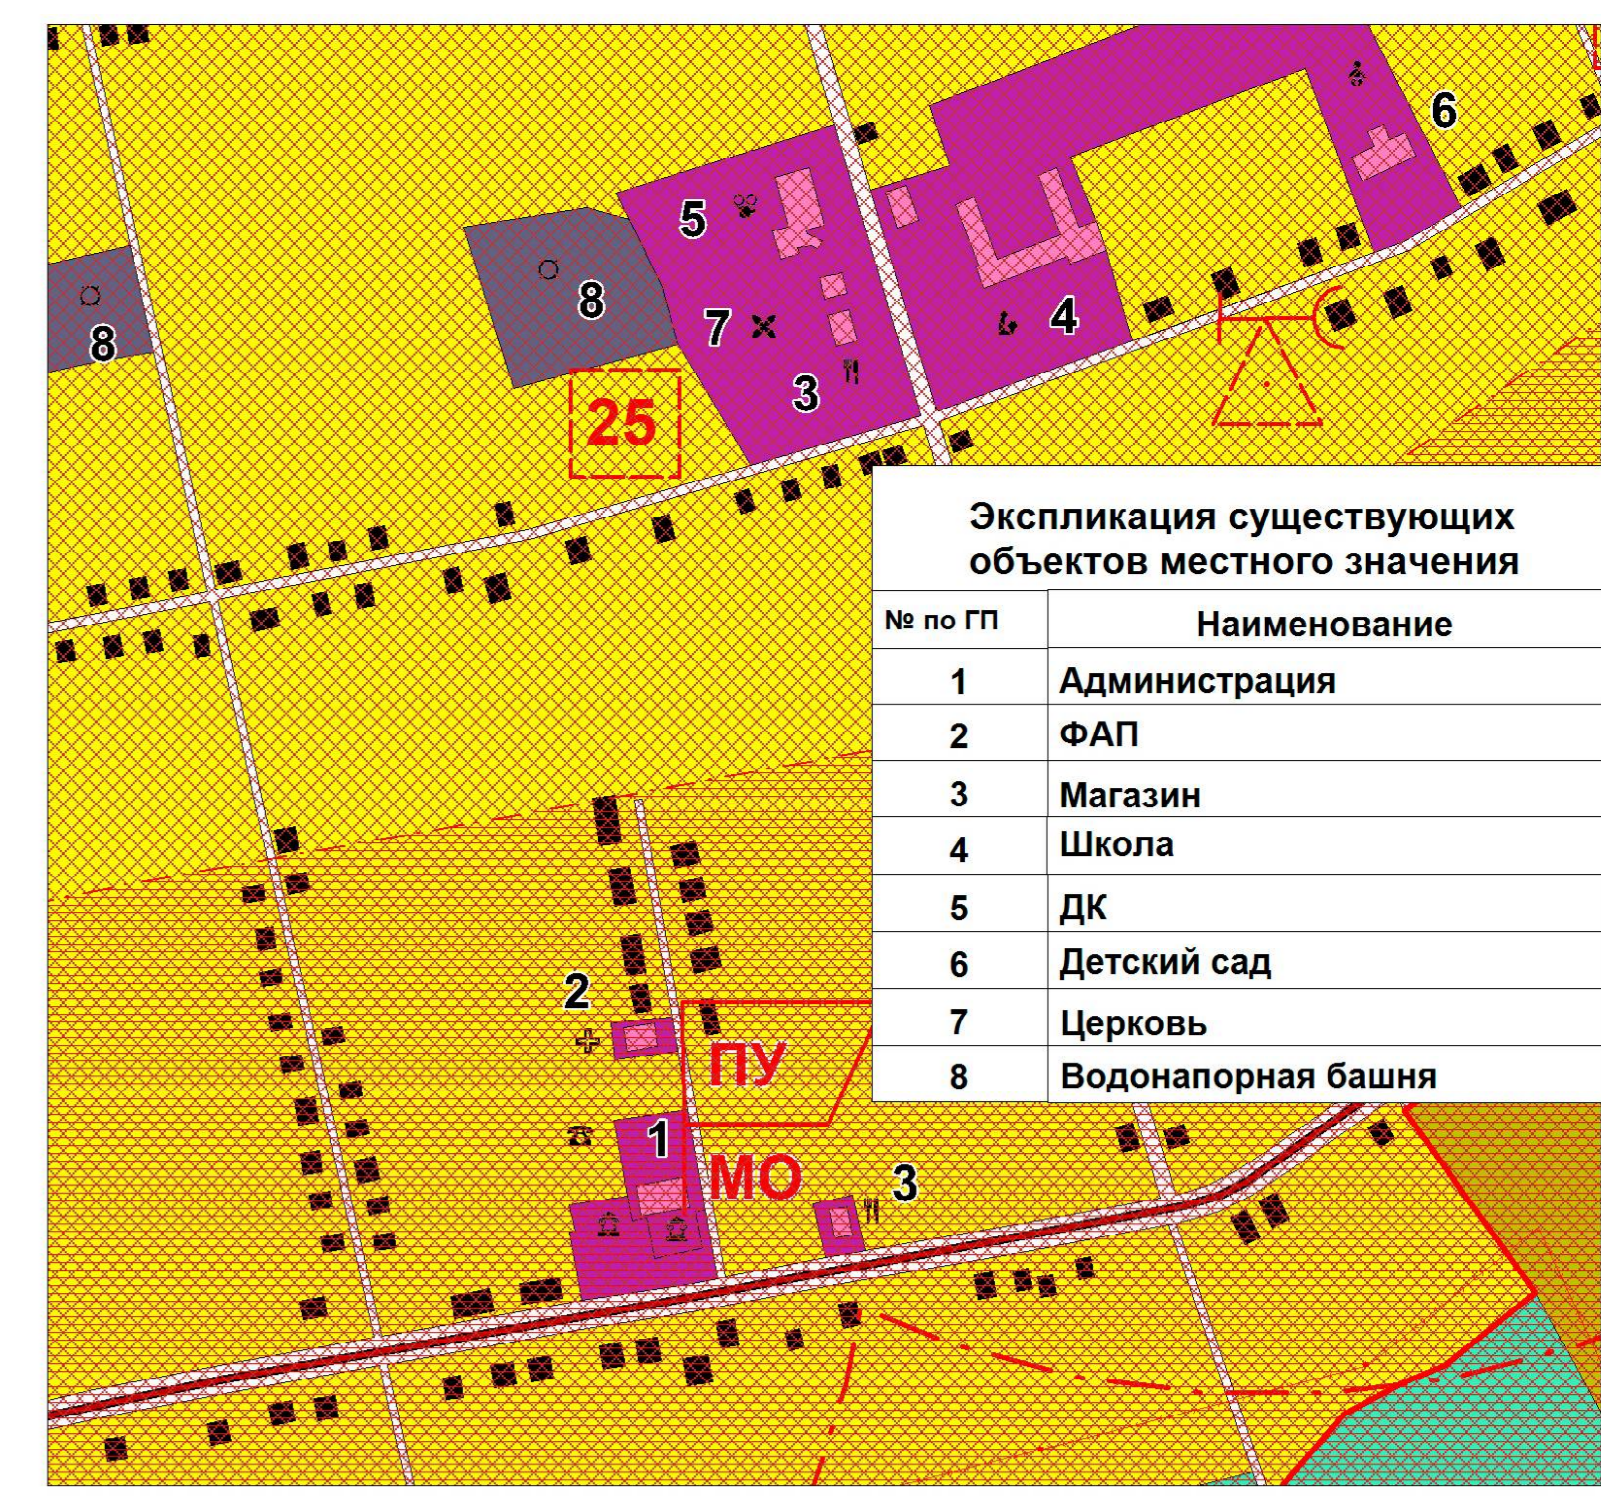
6
5
8
8
7
4
3
25

Экспликация существующих объектов местного значения

| № по ГП | Наименование |
|---|---|
| 1 | Администрация |
| 2 | ФАП |
| 3 | Магазин |
| 4 | Школа |
| 5 | ДК |
| 6 | Детский сад |
| 7 | Церковь |
| 8 | Водонапорная башня |

2
ПУ
1
МО
3